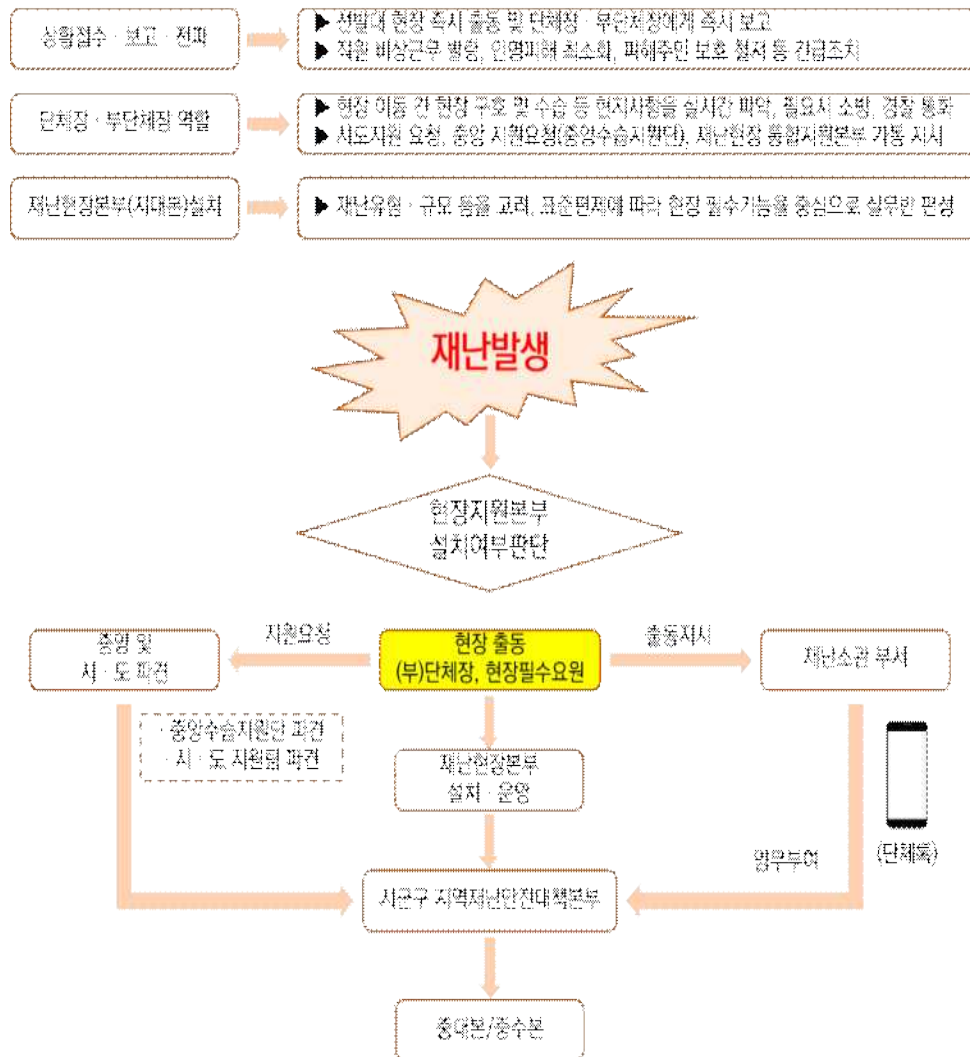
상황접수 · 보고 · 전파

▶ 선발대 현장 즉시 출동 및 단체장 · 부단체장에게 즉시 보고
▶ 직원 비상근무 발령, 인명피해 최소화, 피해주민 보호 철저 등 긴급조치

단체장 · 부단체장 역할

▶ 현장 이동 간 현장 구호 및 수습 등 현지사항을 실시간 파악, 필요시 소방, 경찰 통화
▶ 시도지원 요청, 중앙 지원요청(중앙수습지원단), 재난현장 통합지원본부 가동 지시

재난현장본부(지대본)설치

▶ 재난유형 · 규모 등을 고려, 표준편제에 따라 현장 필수기능을 중심으로 실무반 편성

재난발생

현장지원본부
설치여부판단

중앙 및
시 · 도 파견

지원요청

현장 출동
(부)단체장, 현장필수요원

출동지시

재난소관 부서

· 중앙수습지원단 파견
· 시 · 도 지원팀 파견

재난현장본부
설치 · 운영

임무부여

(단체톡)

시군구 지역재난안전대책본부

중대본/중수본